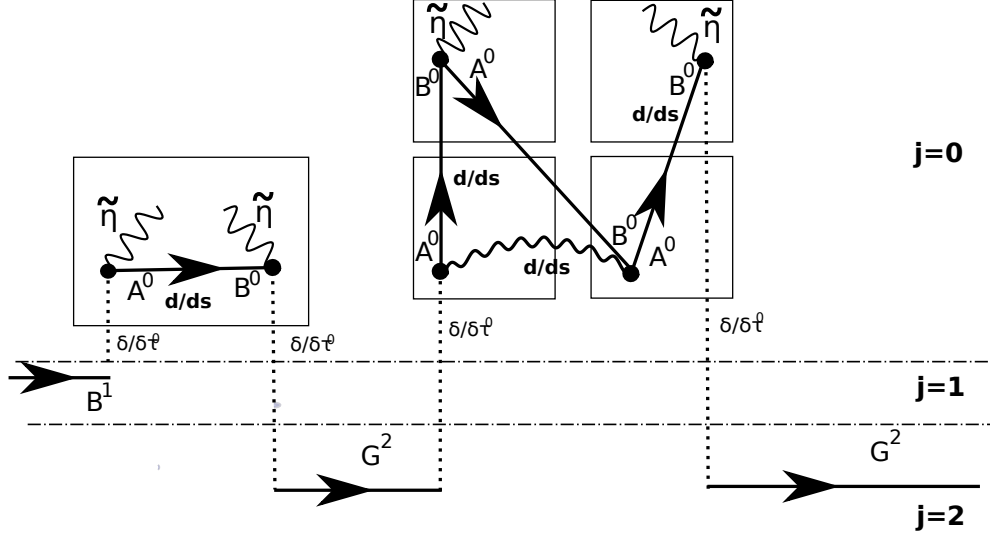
$\tilde{\eta}$
$B^0$
$A^0$
$\tilde{\eta}$
$B^0$
d/ds
j=0
d/ds
$\tilde{\eta}$
$\tilde{\eta}$
$A^0$
$B^0$
$A^0$
d/ds
$B^0$
$A^0$
d/ds
$B^0$
$\delta/\delta t^0$
$\delta/\delta t^0$
$\delta/\delta t^0$
$\delta/\delta t^0$
$B^1$
j=1
$G^2$
$G^2$
j=2